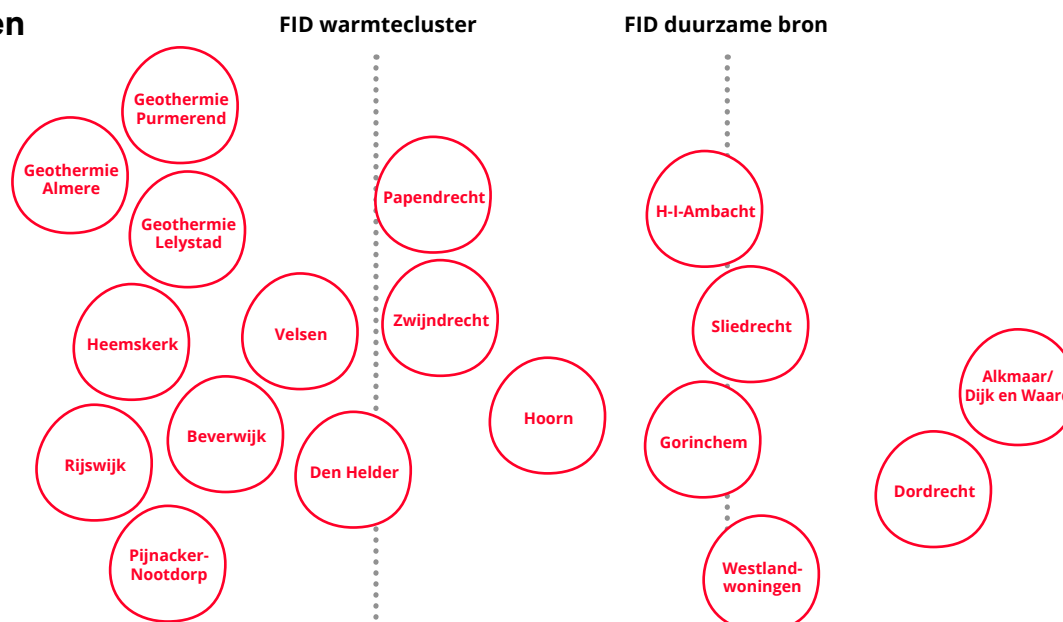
en

FID warmtecluster

FID duurzame bron

Geothermie Purmerend

Geothermie Almere

Geothermie Lelystad

Heemskerk

Velsen

Rijswijk

Beverwijk

Den Helder

Pijnacker-Nootdorp

Papendrecht

Zwijndrecht

Hoorn

H-I-Ambacht

Sliedrecht

Gorinchem

Westland-woningen

Alkmaar/ Dijk en Waar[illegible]

Dordrecht